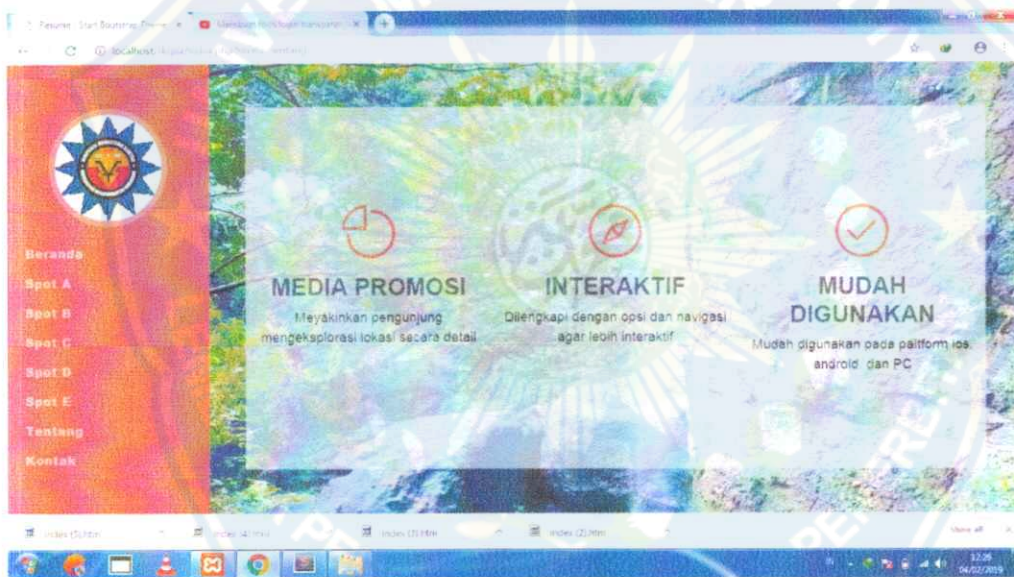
Resume - Start Bootstrap Theme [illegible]

localhost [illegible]

Beranda
Spot A
Spot B
Spot C
Spot D
Spot E
Tentang
Kontak

MEDIA PROMOSI
Meyakinkan pengunjung mengeksplorasi lokasi secara detail

INTERAKTIF
Dilengkapi dengan opsi dan navigasi agar lebih interaktif

MUDAH DIGUNAKAN
Mudah digunakan pada paltform ios, android dan PC

index (5).htm
index (4).htm
index (3).htm
index (2).htm
Show all

12.26
04/02/2019